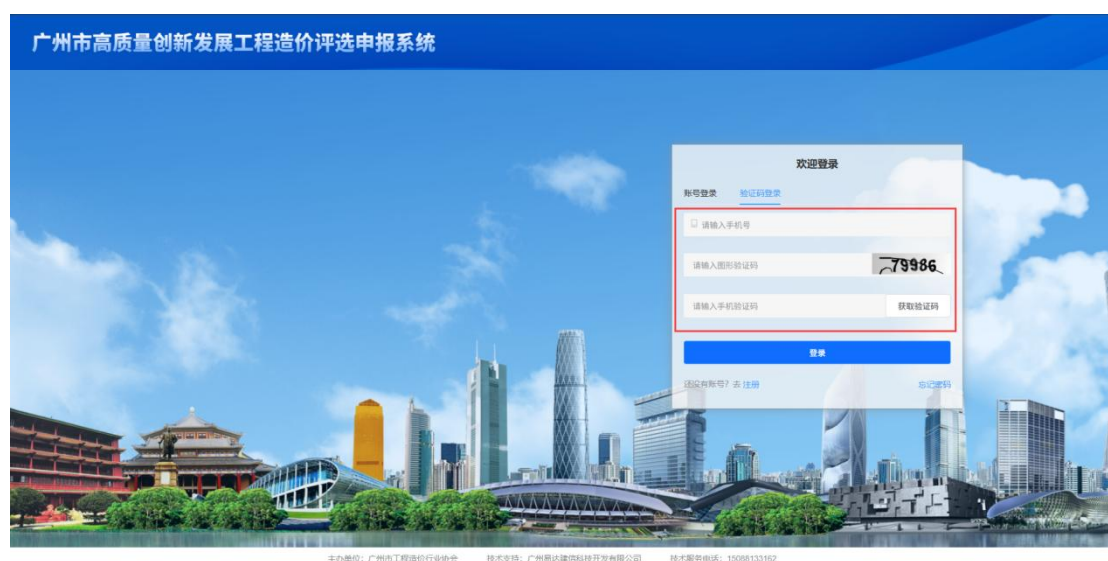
广州市高质量创新发展工程造价评选申报系统

欢迎登录

账号登录 验证码登录

请输入手机号

请输入图形验证码 79986

请输入手机验证码 获取验证码

登录

还没有账号？去 注册 忘记密码

主办单位：广州市工程造价行业协会 技术支持：广州易达建信科技开发有限公司 技术服务电话：15088133162